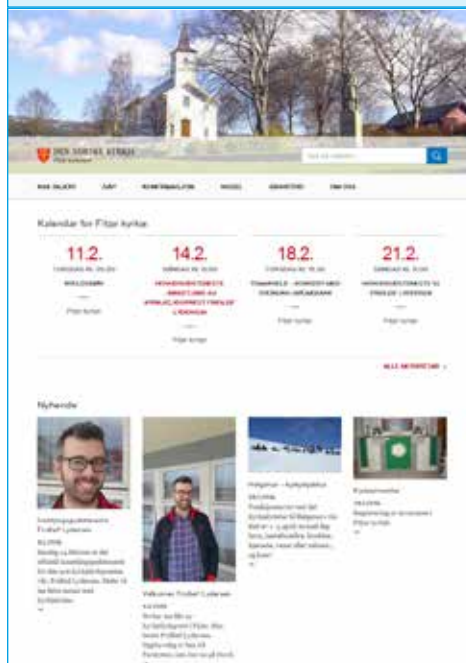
DEN NORSKE KYRKJA
Fitjar kyrkjelyd

Søk på nettsida

Kalender for Fitjar kyrkje

11.2.
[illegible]
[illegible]
Fitjar kyrkje

14.2.
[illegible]
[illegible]
Fitjar kyrkje

18.2.
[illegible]
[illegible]
Fitjar kyrkje

21.2.
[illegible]
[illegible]
Fitjar kyrkje

ALLE AKTIVITETAR

Nyhende

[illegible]

Velkomen Frithof Lyderson
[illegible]

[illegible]

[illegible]